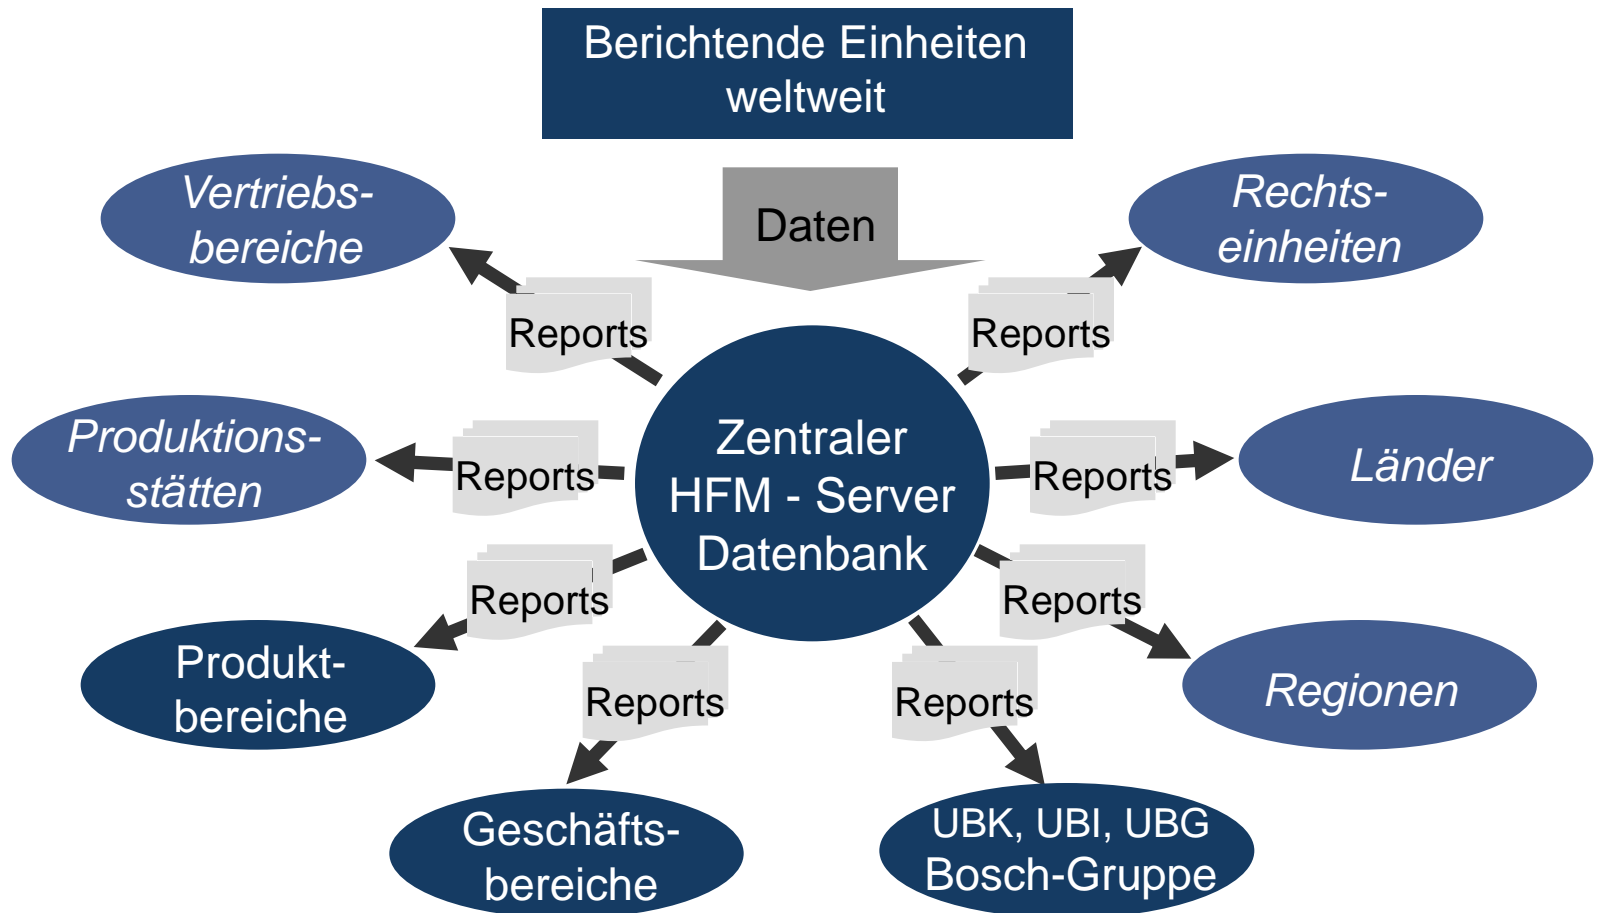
Berichtende Einheiten weltweit

Daten

Vertriebsbereiche

Rechtseinheiten

Reports

Reports

Zentraler HFM - Server Datenbank

Produktionsstätten

Reports

Reports

Länder

Reports

Reports

Produktbereiche

Regionen

Reports

Reports

Geschäftsbereiche

UBK, UBI, UBG Bosch-Gruppe